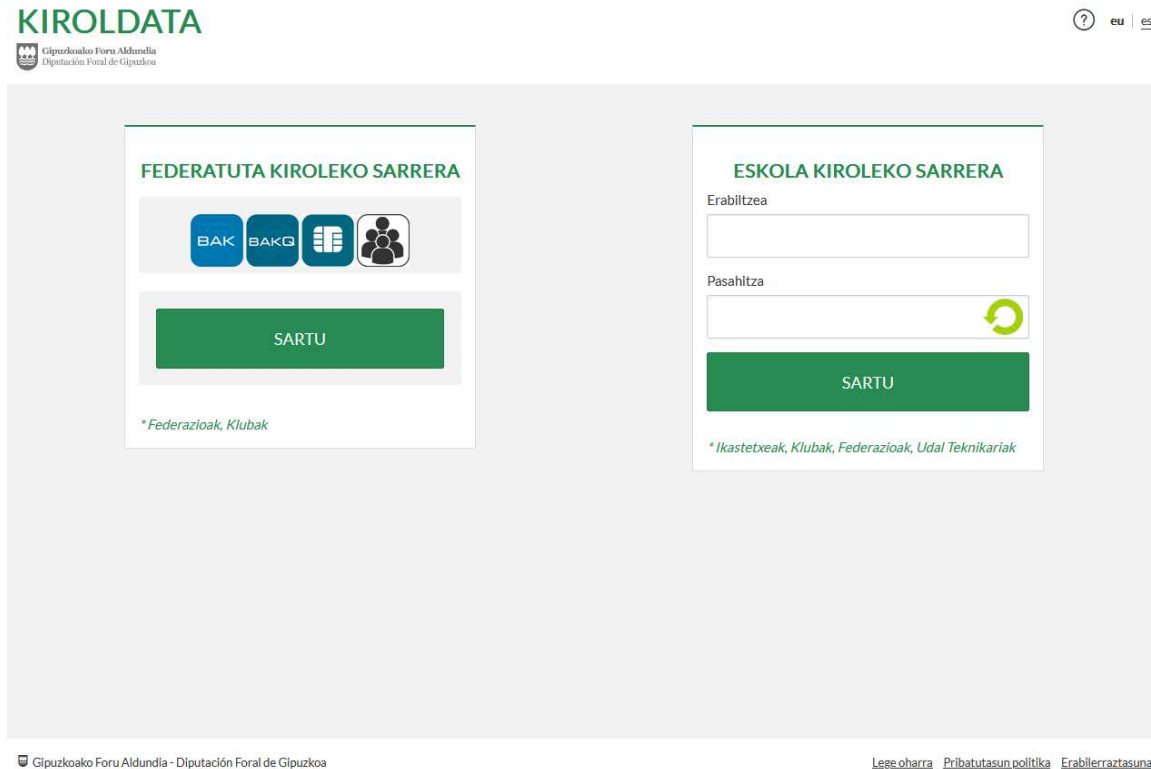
KIROLDATA
Gipuzkoako Foru Aldundia
Diputación Foral de Gipuzkoa

? eu | es

FEDERATUTA KIROLEKO SARRERA

BAK BAKQ

SARTU

* Federazioak, Klubak

ESKOLA KIROLEKO SARRERA

Erabiltzea

Pasahitza

SARTU

* Ikastetxeak, Klubak, Federazioak, Udal Teknikariak

Gipuzkoako Foru Aldundia - Diputación Foral de Gipuzkoa

Lege oharra Pribatutasun politika Erabilerraztasuna